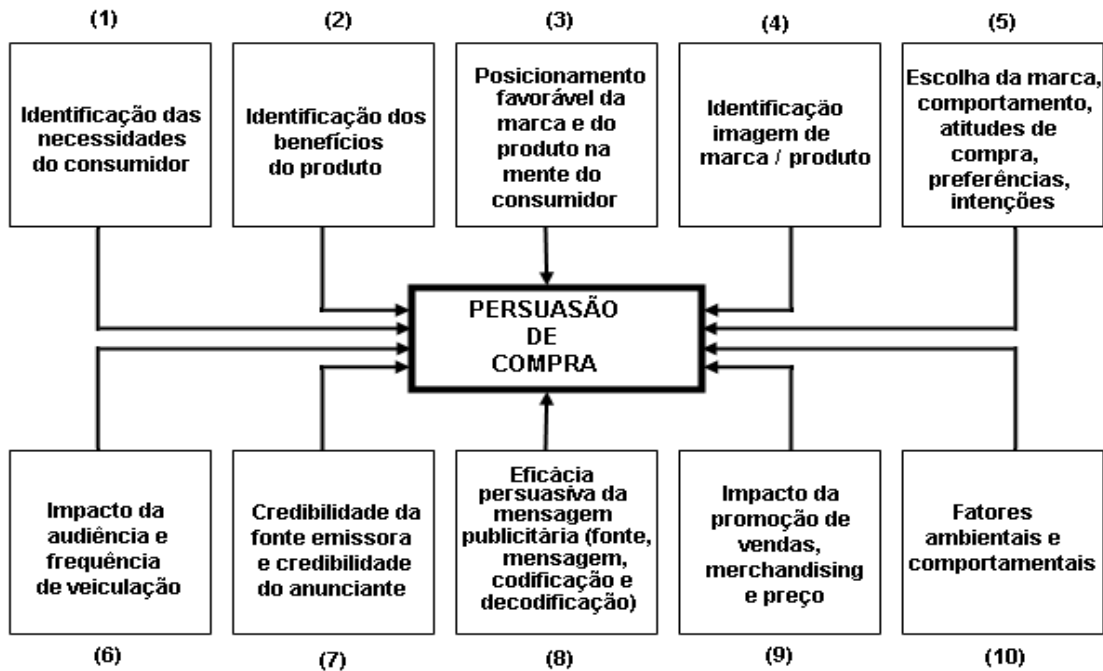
(1)

Identificação das necessidades do consumidor

(2)

Identificação dos benefícios do produto

(3)

Posicionamento favorável da marca e do produto na mente do consumidor

(4)

Identificação imagem de marca / produto

(5)

Escolha da marca, comportamento, atitudes de compra, preferências, intenções

PERSUASÃO DE COMPRA

Impacto da audiência e frequência de veiculação

(6)

Credibilidade da fonte emissora e credibilidade do anunciante

(7)

Eficácia persuasiva da mensagem publicitária (fonte, mensagem, codificação e decodificação)

(8)

Impacto da promoção de vendas, merchandising e preço

(9)

Fatores ambientais e comportamentais

(10)